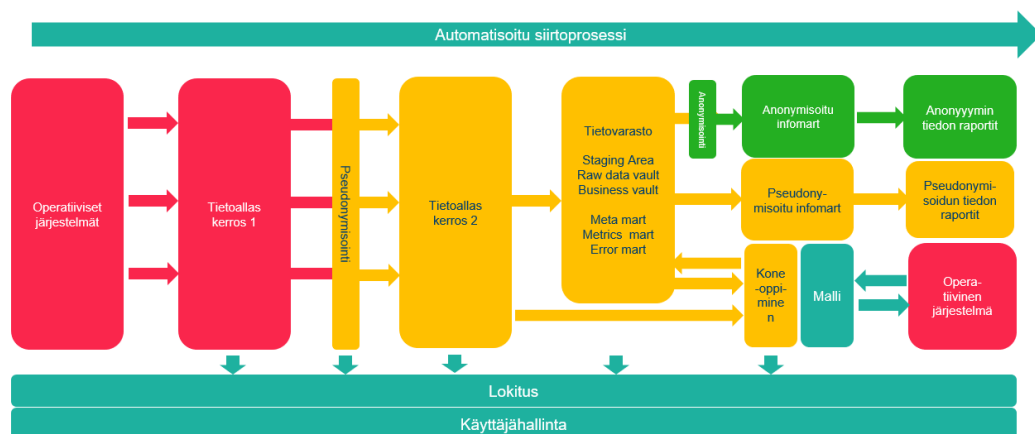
Automatisoitu siirtoprosessi

Operatiiviset järjestelmät

Tietoallas kerros 1

Pseudonymisointi

Tietoallas kerros 2

Tietovarasto

Staging Area
Raw data vault
Business vault

Meta mart
Metrics mart
Error mart

Anonymisointi

Anonymisoitu infomart

Anonyyymin tiedon raportit

Pseudonymisoitu infomart

Pseudonymisoidun tiedon raportit

Kone-oppimine n

Malli

Operatiivinen järjestelmä

Lokitus

Käyttäjähallinta